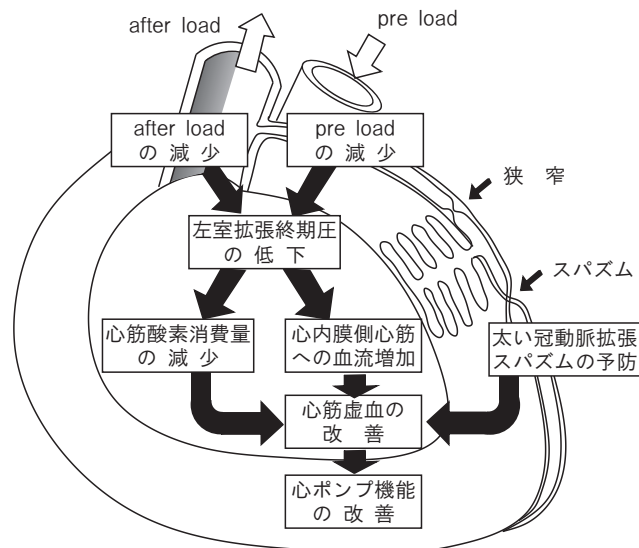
after load

pre load

after load の減少

pre load の減少

狭窄

左室拡張終期圧の低下

スパズム

心筋酸素消費量の減少

心内膜側心筋への血流増加

太い冠動脈拡張 スパズムの予防

心筋虚血の改善

心ポンプ機能の改善